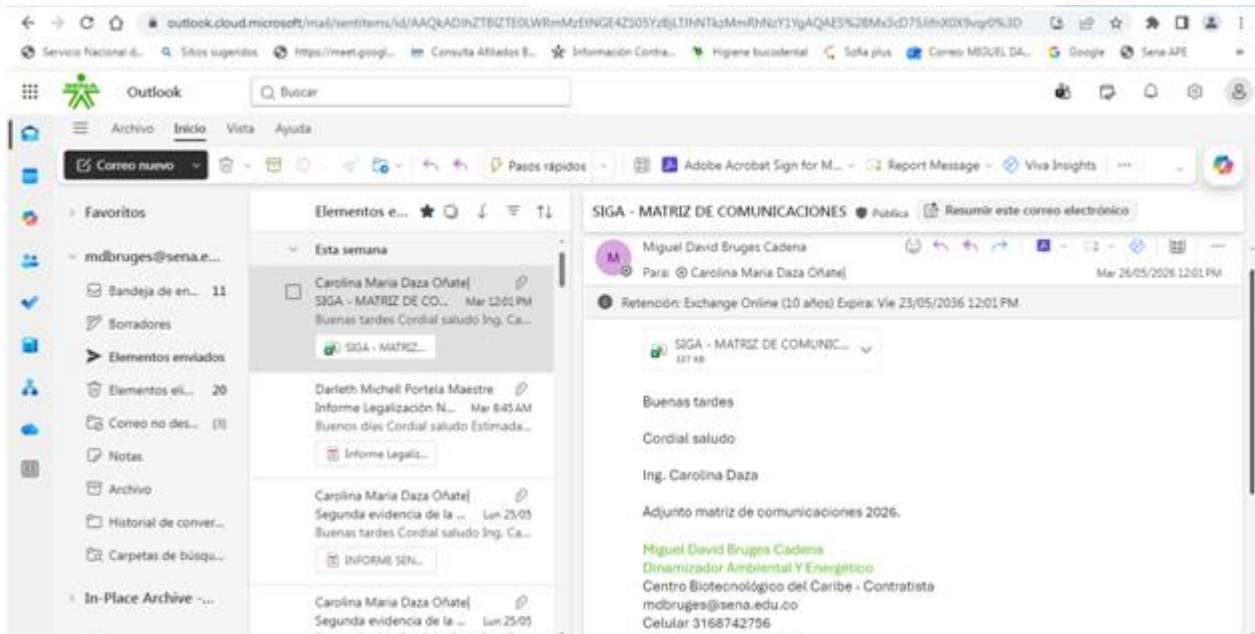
outlook.cloud.microsoft/mail/sentitems/id/AAQkADIhZTBlZTE0LWRmMzEtNGE4ZS05YzBjLTlhNTkzMmRhNzY1YgAQAES%2BMx3cD7S/ifnX0X9vqr0%3D

Servicio Nacional d... Sitios sugeridos https://meet.googl... Consulta Afiliados B... Información Contra... Higiene bucodental Sofia plus Correo MIGUEL DA... Google Sena APE

Outlook Buscar

Archivo Inicio Vista Ayuda

Correo nuevo Pasos rápidos Adobe Acrobat Sign for M... Report Message Viva Insights

Favoritos

mdbruges@sena.e...

Bandeja de en... 11

Borradores

Elementos enviados

Elementos eli... 20

Correo no des... [3]

Notas

Archivo

Historial de conver...

Carpetas de búsqu...

In-Place Archive -...

Elementos e...

Esta semana

Carolina Maria Daza Oñate|
SIGA - MATRIZ DE CO... Mar 12:01 PM
Buenas tardes Cordial saludo Ing. Ca...
SIGA - MATRIZ...

Darleth Michell Portela Maestre
Informe Legalización N... Mar 8:45 AM
Buenos días Cordial saludo Estimada...
Informe Legaliz...

Carolina Maria Daza Oñate|
Segunda evidencia de la ... Lun 25/05
Buenas tardes Cordial saludo Ing. Ca...
INFORME SEN...

Carolina Maria Daza Oñate|
Segunda evidencia de la ... Lun 25/05

SIGA - MATRIZ DE COMUNICACIONES Pública Resumir este correo electrónico

Miguel David Bruges Cadena
Para: Carolina Maria Daza Oñate|
Mar 26/05/2026 12:01 PM

Retención: Exchange Online (10 años) Expira: Vie 23/05/2036 12:01 PM

SIGA - MATRIZ DE COMUNIC...
107 KB

Buenas tardes

Cordial saludo

Ing. Carolina Daza

Adjunto matriz de comunicaciones 2026.

Miguel David Bruges Cadena
Dinamizador Ambiental Y Energético
Centro Biotecnológico del Caribe - Contratista
mdbruges@sena.edu.co
Celular 3168742756